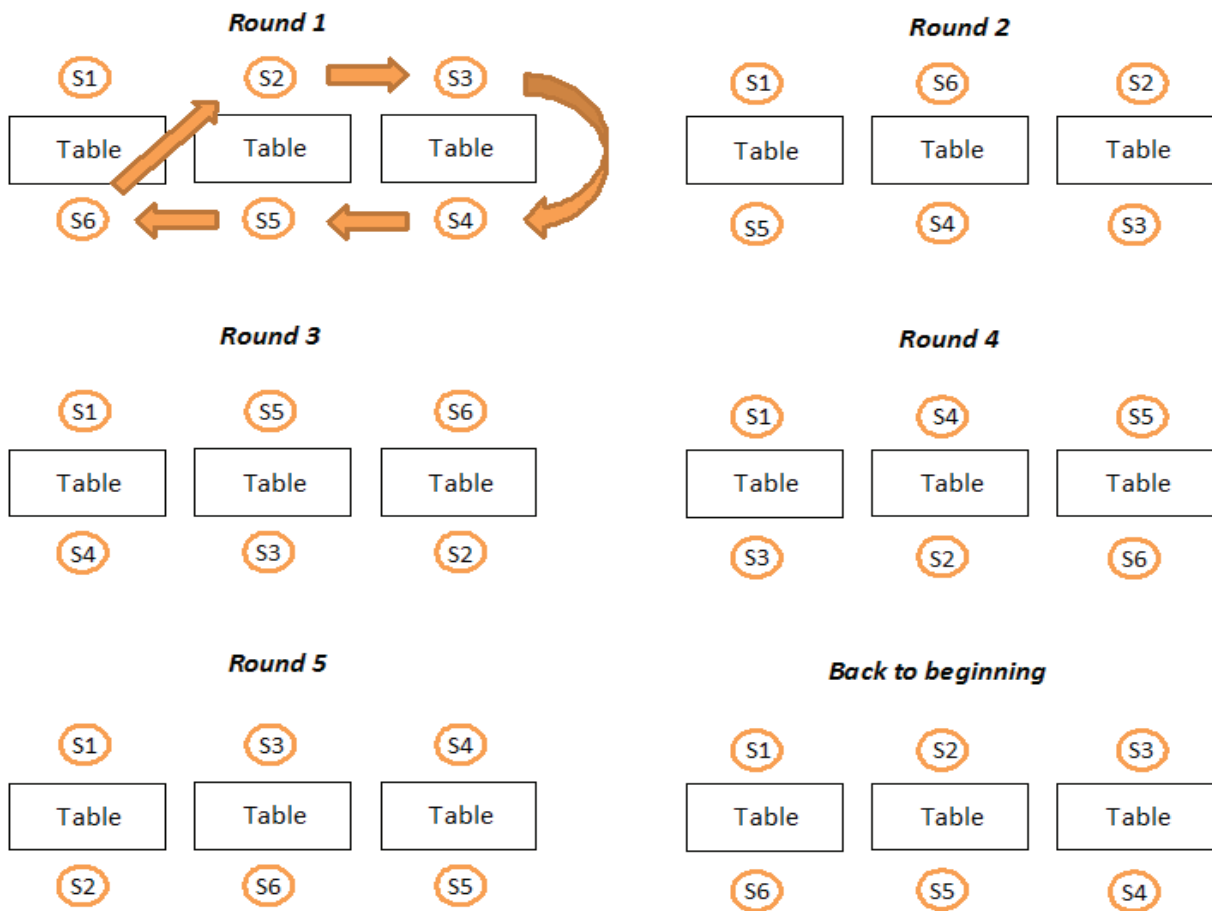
Round 1

S1 S2 S3

Table Table Table

S6 S5 S4

Round 2

S1 S6 S2

Table Table Table

S5 S4 S3

Round 3

S1 S5 S6

Table Table Table

S4 S3 S2

Round 4

S1 S4 S5

Table Table Table

S3 S2 S6

Round 5

S1 S3 S4

Table Table Table

S2 S6 S5

Back to beginning

S1 S2 S3

Table Table Table

S6 S5 S4